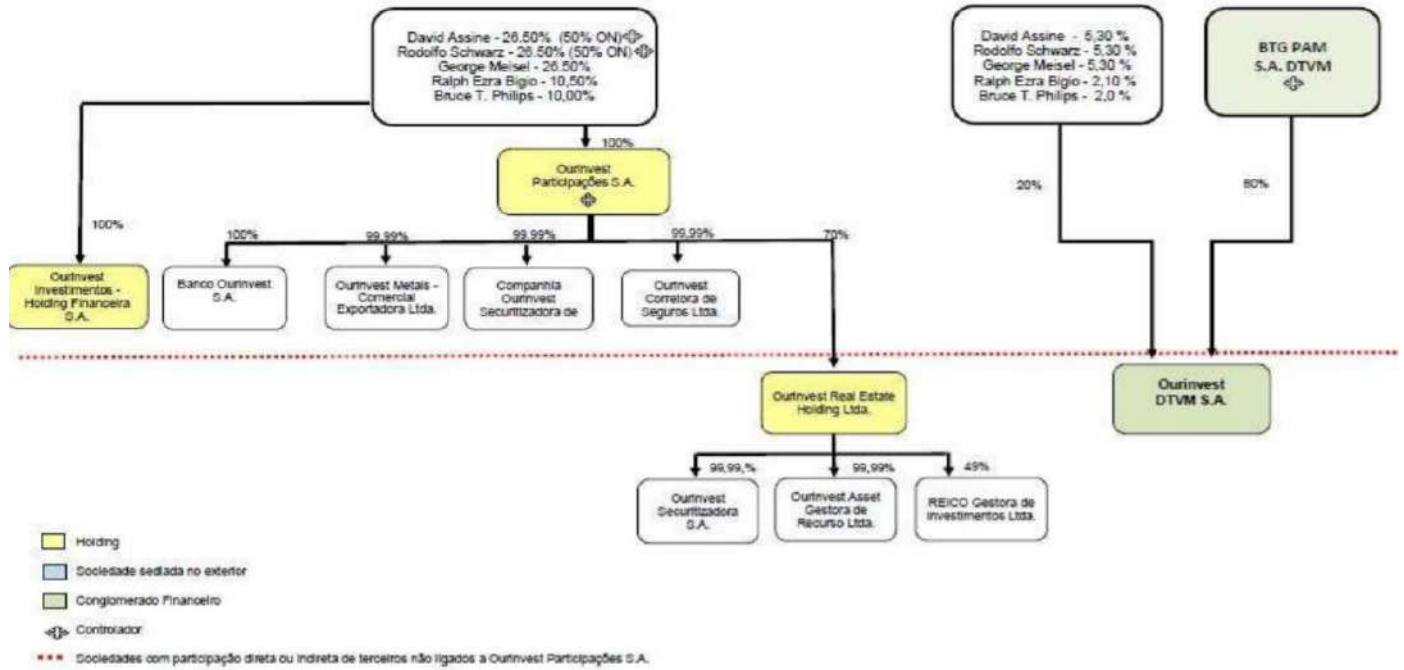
David Assine - 26,50% (50% ON)
Rodolfo Schwarz - 26,50% (50% ON)
George Meisel - 26,50%
Ralph Ezra Bigio - 10,50%
Bruce T. Philips - 10,00%

100%

Ourinvest Participações S.A.

100%

Ourinvest Investimentos - Holding Financeira S.A.

100%

Banco Ourinvest S.A.

99,99%

Ourinvest Metals - Comercial Exportadora Ltda.

99,99%

Companhia Ourinvest Securitizadora de

99,99%

Ourinvest Corretora de Seguros Ltda.

70%

Ourinvest Real Estate Holding Ltda.

99,99,%

Ourinvest Securitizadora S.A.

99,99%

Ourinvest Asset Gestora de Recurso Ltda.

49%

REICO Gestora de Investimentos Ltda.

David Assine - 5,30 %
Rodolfo Schwarz - 5,30 %
George Meisel - 5,30 %
Ralph Ezra Bigio - 2,10 %
Bruce T. Philips - 2,0 %

20%

BTG PAM S.A. DTVM

80%

Ourinvest DTVM S.A.

Holding

Sociedade sediada no exterior

Conglomerado Financeiro

Controlador

Sociedades com participação direta ou indireta de terceiros não ligados a Ourinvest Participações S.A.